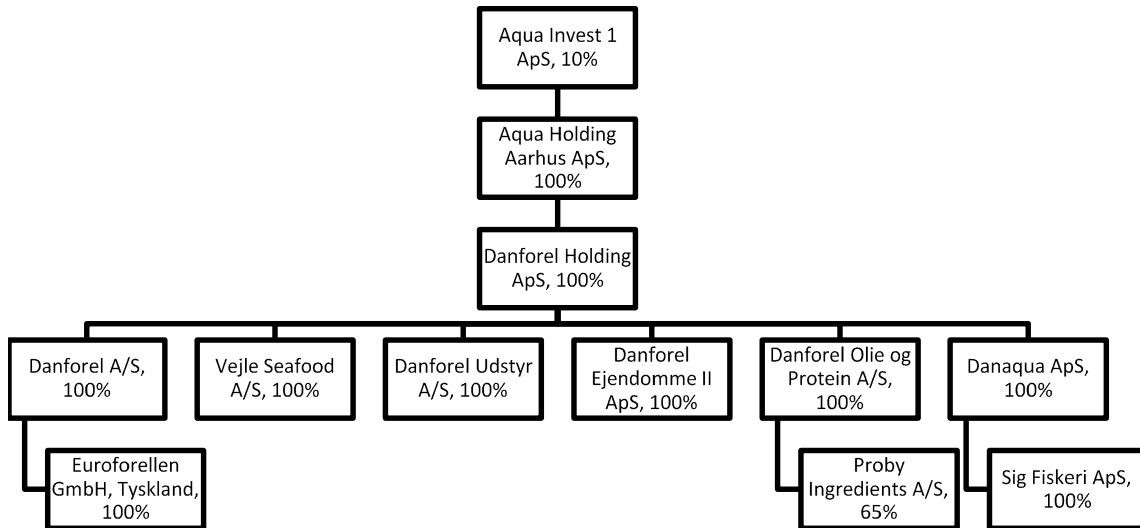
Aqua Invest 1 ApS, 10%

Aqua Holding Aarhus ApS, 100%

Danforel Holding ApS, 100%

Danforel A/S, 100%

Vejle Seafood A/S, 100%

Danforel Udstyr A/S, 100%

Danforel Ejendomme II ApS, 100%

Danforel Olie og Protein A/S, 100%

Danaqua ApS, 100%

Euroforellen GmbH, Tyskland, 100%

Proby Ingredients A/S, 65%

Sig Fiskeri ApS, 100%